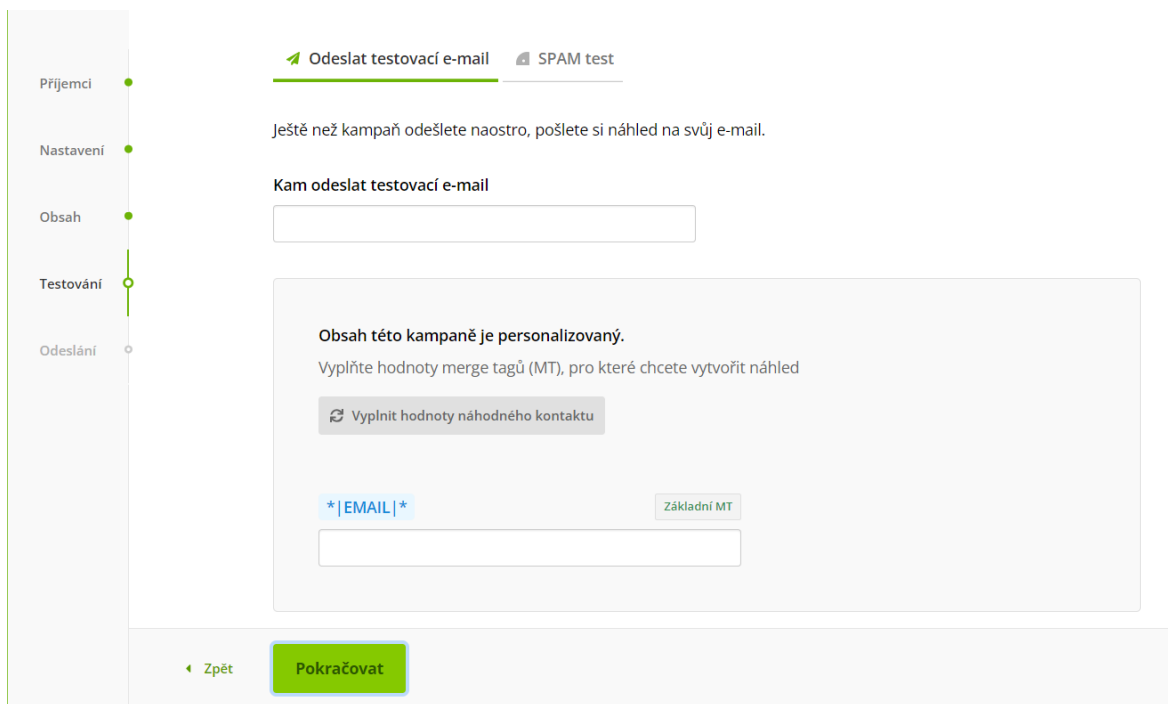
Příjemci

Nastavení

Obsah

Testování

Odeslání

Odeslat testovací e-mail

SPAM test

Ještě než kampaň odešlete naostro, pošlete si náhled na svůj e-mail.

Kam odeslat testovací e-mail

Obsah této kampaně je personalizovaný.

Vyplňte hodnoty merge tagů (MT), pro které chcete vytvořit náhled

Vyplnit hodnoty náhodného kontaktu

*|EMAIL|*

Základní MT

Zpět

Pokračovat